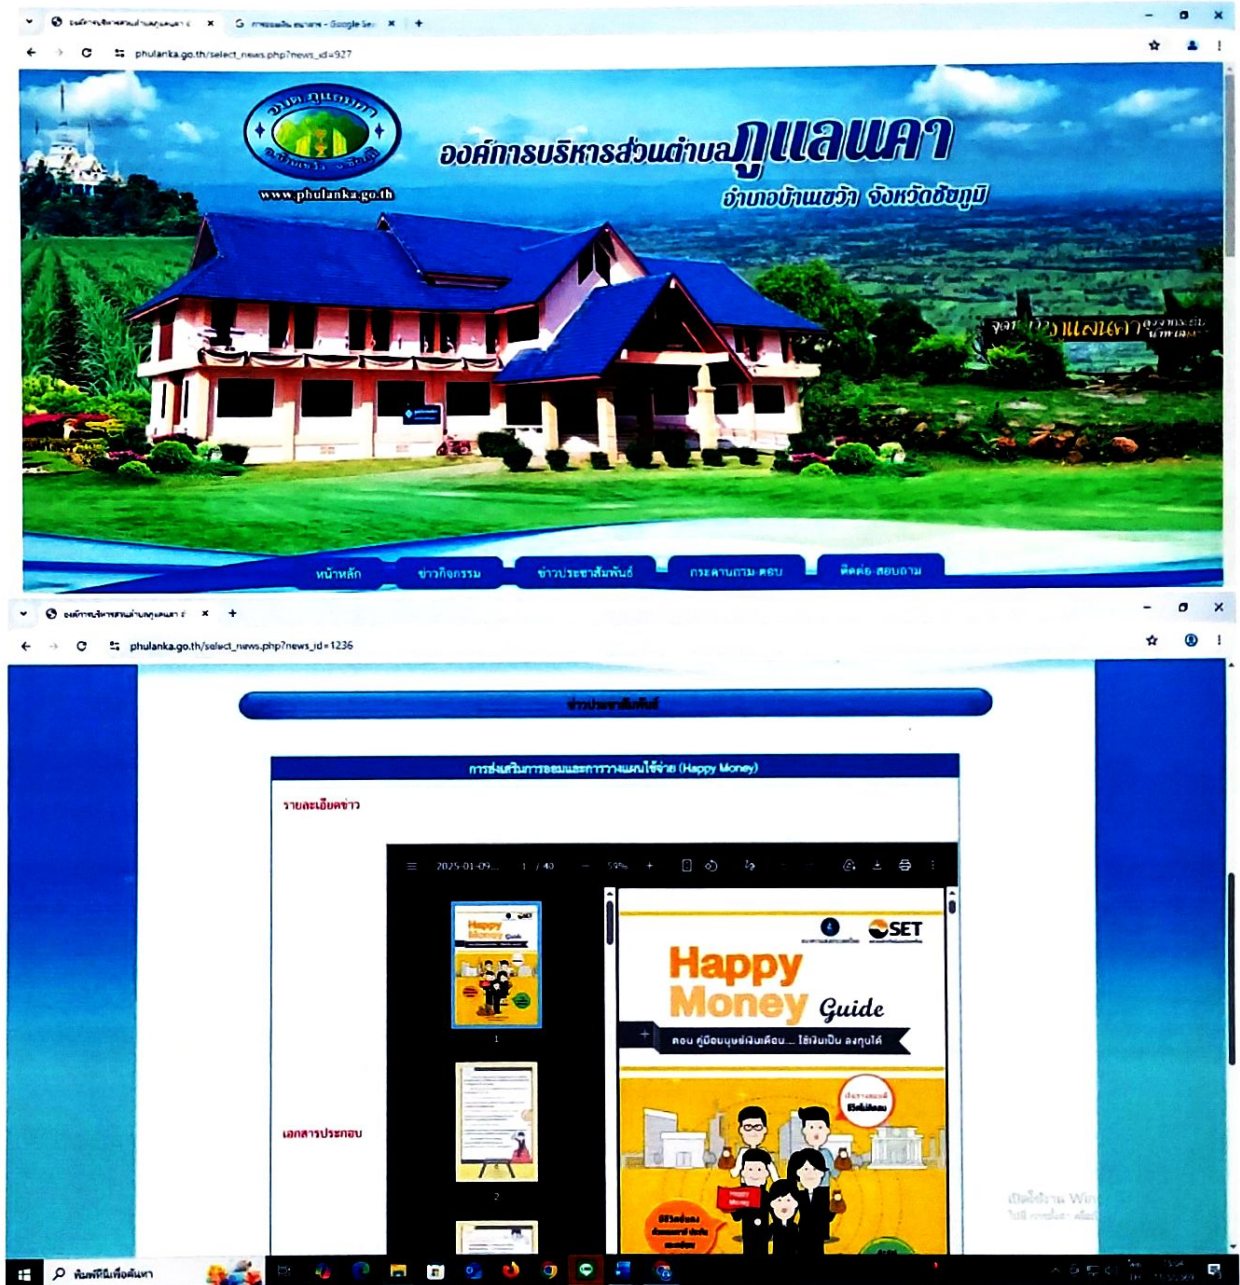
องค์การบริหารส่วนตำบลภูแลนคา ×
การออมเงิน ธนาคาร - Google Se ×
phulanka.go.th/select_news.php?news_id=927

www.phulanka.go.th
องค์การบริหารส่วนตำบลภูแลนคา
อำเภอบ้านเขว้า จังหวัดชัยภูมิ

หน้าหลัก
ข่าวกิจกรรม
ข่าวประชาสัมพันธ์
กระดานถาม-ตอบ
ติดต่อ-สอบถาม

องค์การบริหารส่วนตำบลภูแลนคา ×
phulanka.go.th/select_news.php?news_id=1236

ข่าวประชาสัมพันธ์

การส่งเสริมการออมและการวางแผนใช้จ่าย (Happy Money)

รายละเอียดข่าว

2025-01-09... 1 / 40 | 59% +

SET
Happy Money Guide
ตอน คู่มือมนุษย์เงินเดือน... ใช้เงินเป็น ลงทุนได้

1
2

เอกสารประกอบ

พิมพ์ที่นี่เพื่อค้นหา